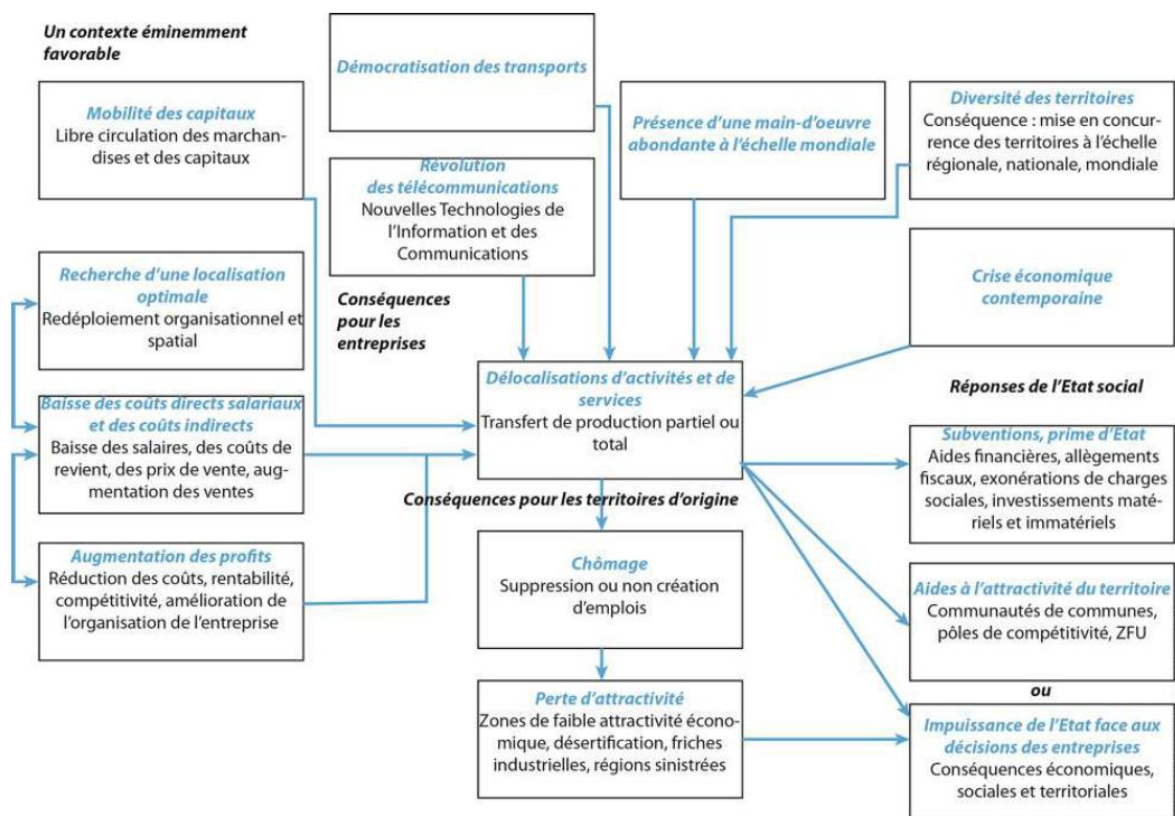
Un contexte éminemment favorable

Mobilité des capitaux
Libre circulation des marchandises et des capitaux

Démocratisation des transports

Révolution des télécommunications
Nouvelles Technologies de l'Information et des Communications

Présence d'une main-d'oeuvre abondante à l'échelle mondiale

Diversité des territoires
Conséquence : mise en concurrence des territoires à l'échelle régionale, nationale, mondiale

Crise économique contemporaine

Conséquences pour les entreprises

Recherche d'une localisation optimale
Redéploiement organisationnel et spatial

Baisse des coûts directs salariaux et des coûts indirects
Baisse des salaires, des coûts de revient, des prix de vente, augmentation des ventes

Augmentation des profits
Réduction des coûts, rentabilité, compétitivité, amélioration de l'organisation de l'entreprise

Délocalisations d'activités et de services
Transfert de production partiel ou total

Conséquences pour les territoires d'origine

Chômage
Suppression ou non création d'emplois

Perte d'attractivité
Zones de faible attractivité économique, désertification, friches industrielles, régions sinistrées

Réponses de l'Etat social

Subventions, prime d'Etat
Aides financières, allègements fiscaux, exonérations de charges sociales, investissements matériels et immatériels

Aides à l'attractivité du territoire
Communautés de communes, pôles de compétitivité, ZFU

ou

Impuissance de l'Etat face aux décisions des entreprises
Conséquences économiques, sociales et territoriales